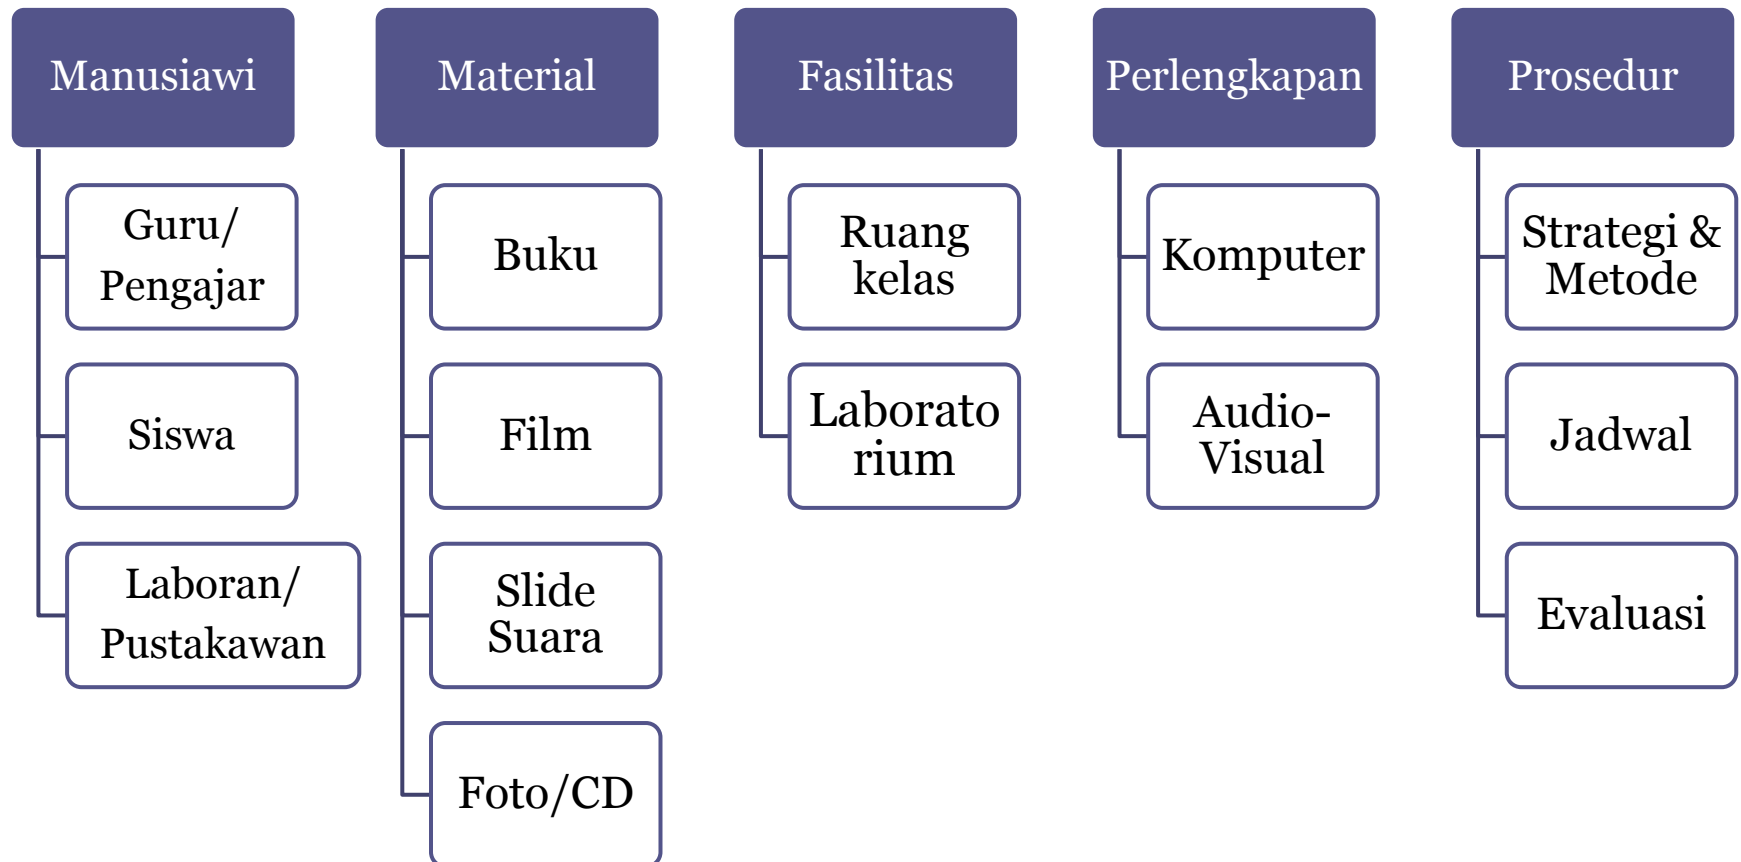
Manusiawi

Guru/ Pengajar

Siswa

Laboran/ Pustakawan

Material

Buku

Film

Slide Suara

Foto/CD

Fasilitas

Ruang kelas

Laboratorium

Perlengkapan

Komputer

Audio-Visual

Prosedur

Strategi & Metode

Jadwal

Evaluasi